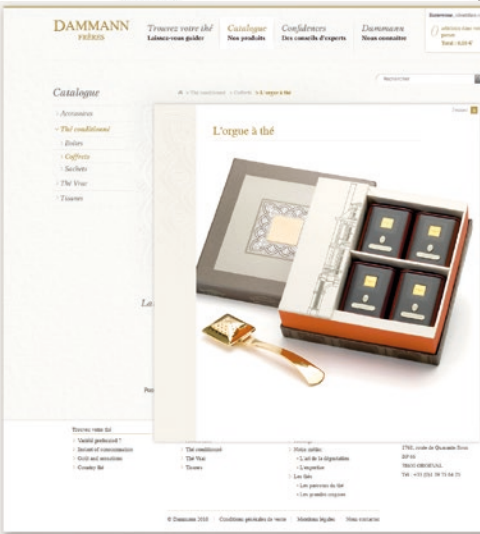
DAMMANN FRÈRES

Trouvez votre thé
Laissez-vous guider

Catalogue
Nos produits

Confidences
Des conseils d'experts

Dammann
Nous connaître

Bienvenue, identifiez-vous

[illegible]
Total : 0,00 €

Rechercher

Catalogue

› Accessoires
› Thé conditionné
› Boîtes
› Coffrets
› Sachets
› Thé Vrac
› Tisanes

› Thé conditionné › Coffrets › L'orgue à thé

Fermer

L'orgue à thé

La

Pou

Trouvez votre thé
› Variété préférée ?
› Instant of consommation
› Goût and sensation
› Country thé

› Thé conditionné
› Thé Vrac
› Tisanes

› Petits métiers
› L'art de la dégustation
› L'expertise
› Les thés
› Les parcours du thé
› Les grandes origines

1702, route de Quarante Sous
BP 60
78630 ORGEVAL
Tél. +33 (0)1 39 75 04 75

© Dammann 2010 | Conditions générales de vente | Mentions légales | Nous contacter